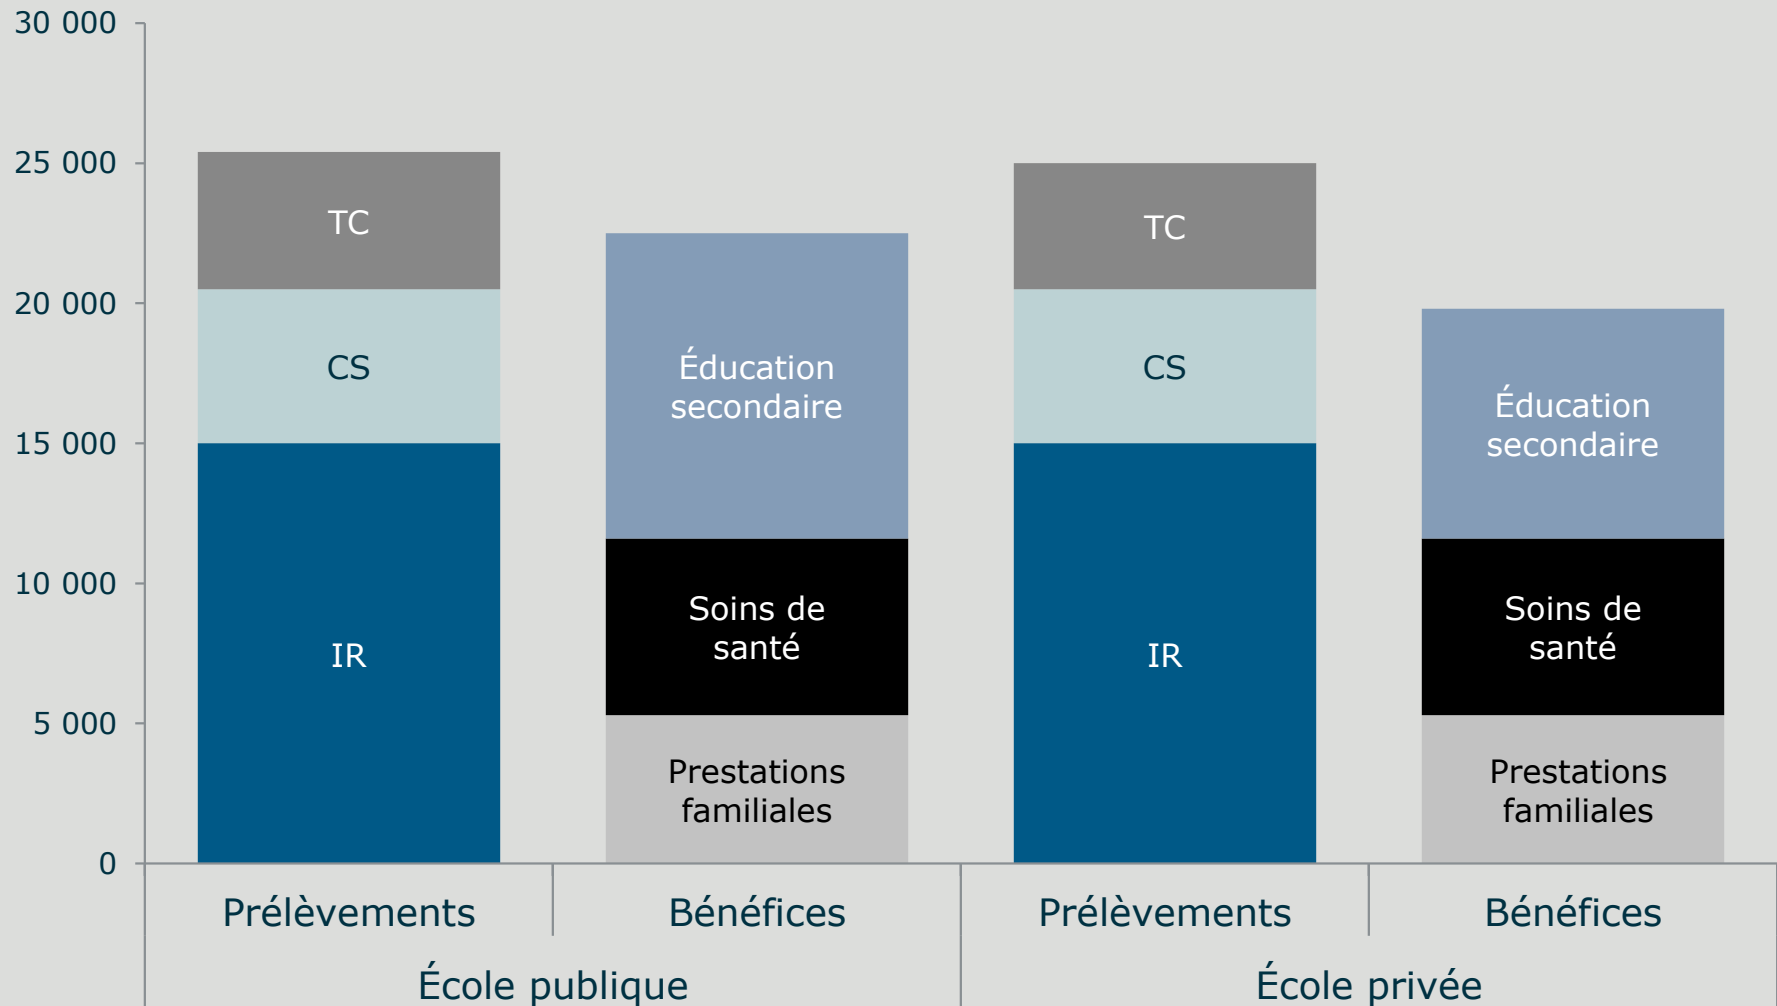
30 000
25 000
20 000
15 000
10 000
5 000
0

TC
CS
IR

Éducation secondaire
Soins de santé
Prestations familiales

TC
CS
IR

Éducation secondaire
Soins de santé
Prestations familiales

Prélèvements
Bénéfices
Prélèvements
Bénéfices

École publique
École privée